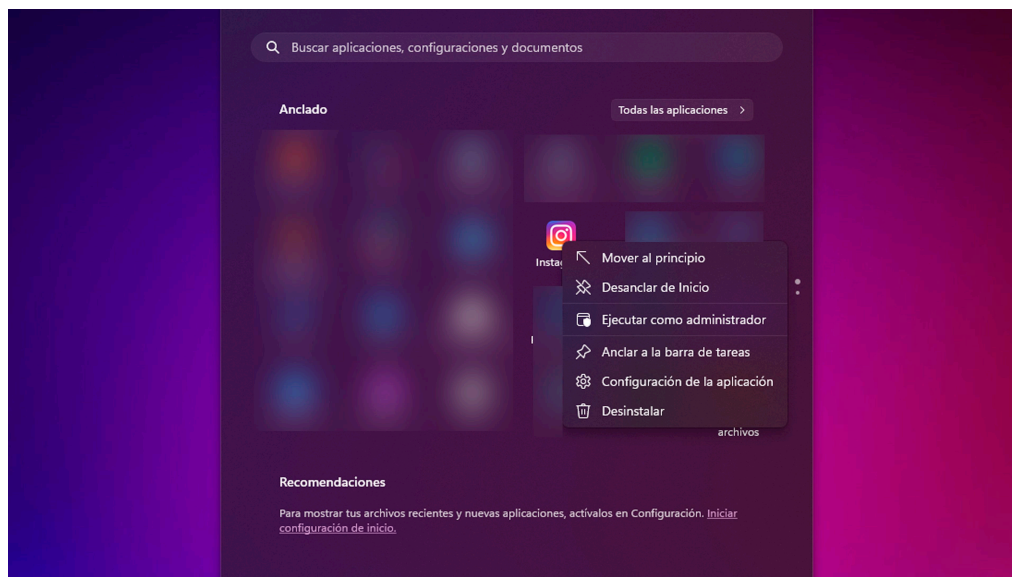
Buscar aplicaciones, configuraciones y documentos

Anclado

Todas las aplicaciones >

Instag

Mover al principio

Desanclar de Inicio

Ejecutar como administrador

Anclar a la barra de tareas

Configuración de la aplicación

Desinstalar

archivos

Recomendaciones

Para mostrar tus archivos recientes y nuevas aplicaciones, actívalos en Configuración. Iniciar configuración de inicio.